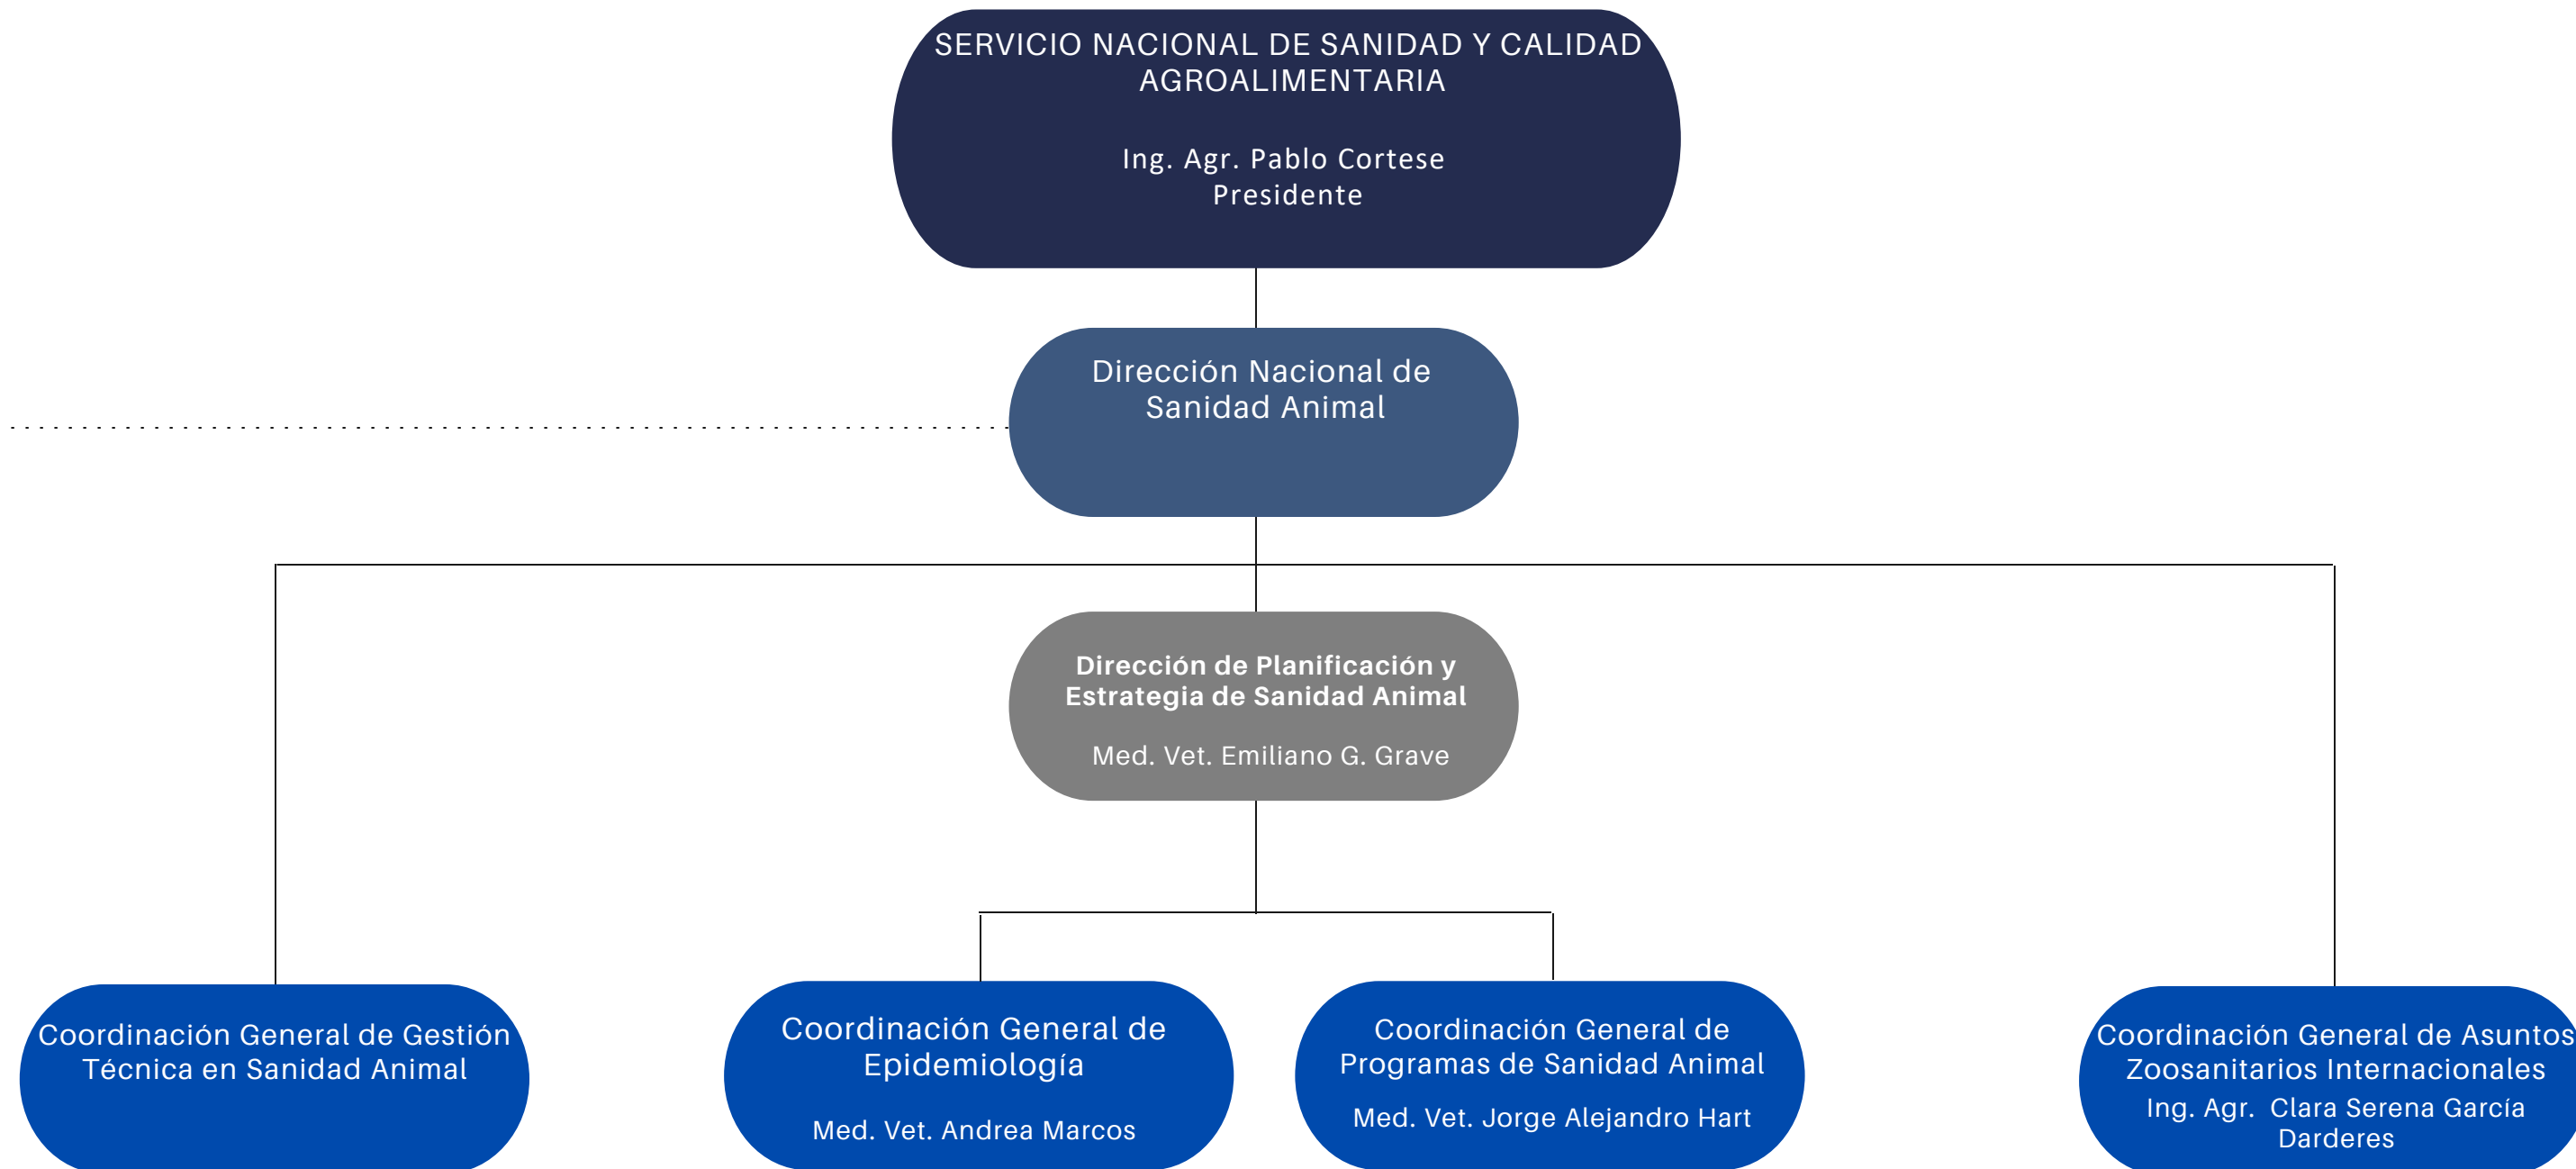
SERVICIO NACIONAL DE SANIDAD Y CALIDAD AGROALIMENTARIA

Ing. Agr. Pablo Cortese
Presidente

Dirección Nacional de Sanidad Animal

Dirección de Planificación y Estrategia de Sanidad Animal

Med. Vet. Emiliano G. Grave

Coordinación General de Gestión Técnica en Sanidad Animal

Coordinación General de Epidemiología

Med. Vet. Andrea Marcos

Coordinación General de Programas de Sanidad Animal

Med. Vet. Jorge Alejandro Hart

Coordinación General de Asuntos Zoosanitarios Internacionales

Ing. Agr. Clara Serena García Darderes